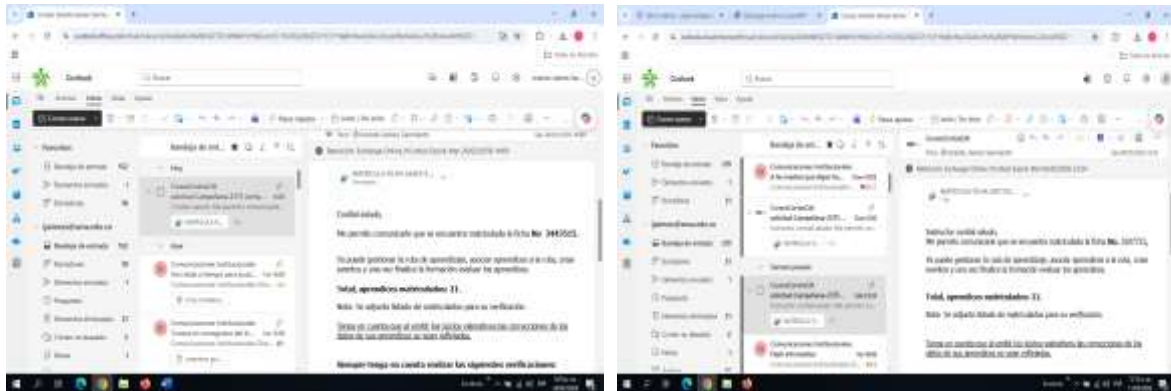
Outlook

Bandeja de ent...

Favoritos

Bandeja de entrada

Elementos enviados

Borradores

Hoy

Ayer

Cordial saludo,

Me permito comunicarle que se encuentra matriculada la ficha No. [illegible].

Ya puede gestionar la ruta de aprendizaje, asociar aprendices a la ruta, crear eventos y una vez finalice la formación evaluar los aprendices.

Total, aprendices matriculados: 33.

Nota: Se adjunta listado de matriculados para su verificación.

Tenga en cuenta que el envío fue exitoso, estimados sus correcciones de los datos de sus aprendices se sean reflejadas.

Siempre tenga en cuenta realizar las siguientes verificaciones:

Outlook

Bandeja de ent...

Favoritos

Bandeja de entrada

Elementos enviados

Borradores

Semana pasada

Señor(a) cordial saludo,

Me permito comunicarle que se encuentra matriculada la ficha No. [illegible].

Ya puede gestionar la ruta de aprendizaje, asociar aprendices a la ruta, crear eventos y una vez finalice la formación evaluar los aprendices.

Total, aprendices matriculados: 33.

Nota: Se adjunta listado de matriculados para su verificación.

Tenga en cuenta que el envío fue exitoso, estimados sus correcciones de los datos de sus aprendices se sean reflejadas.